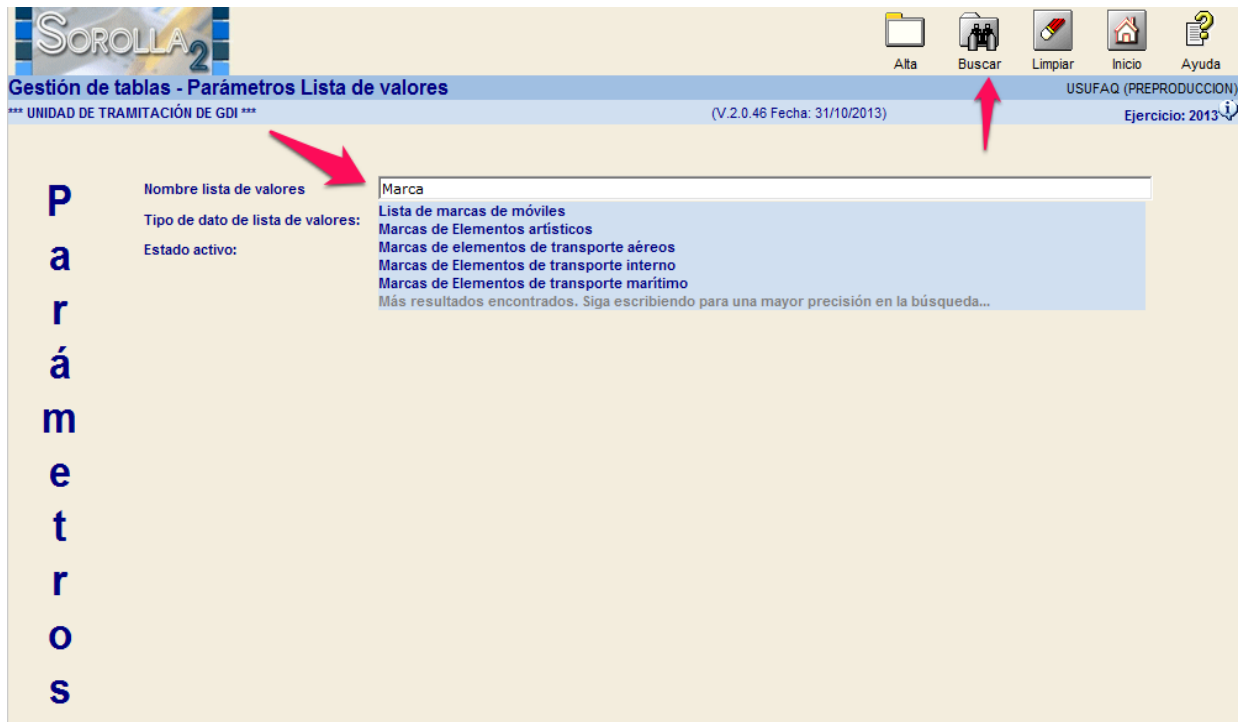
SOROLLA2

Alta
Buscar
Limpiar
Inicio
Ayuda

Gestión de tablas - Parámetros Lista de valores
USUFAQ (PREPRODUCCION)
*** UNIDAD DE TRAMITACIÓN DE GDI ***
(V.2.0.46 Fecha: 31/10/2013)
Ejercicio: 2013

P
a
r
á
m
e
t
r
o
s

Nombre lista de valores
Marca
Tipo de dato de lista de valores:
Estado activo:

Lista de marcas de móviles
Marcas de Elementos artísticos
Marcas de elementos de transporte aéreos
Marcas de Elementos de transporte interno
Marcas de Elementos de transporte marítimo
Más resultados encontrados. Siga escribiendo para una mayor precisión en la búsqueda...